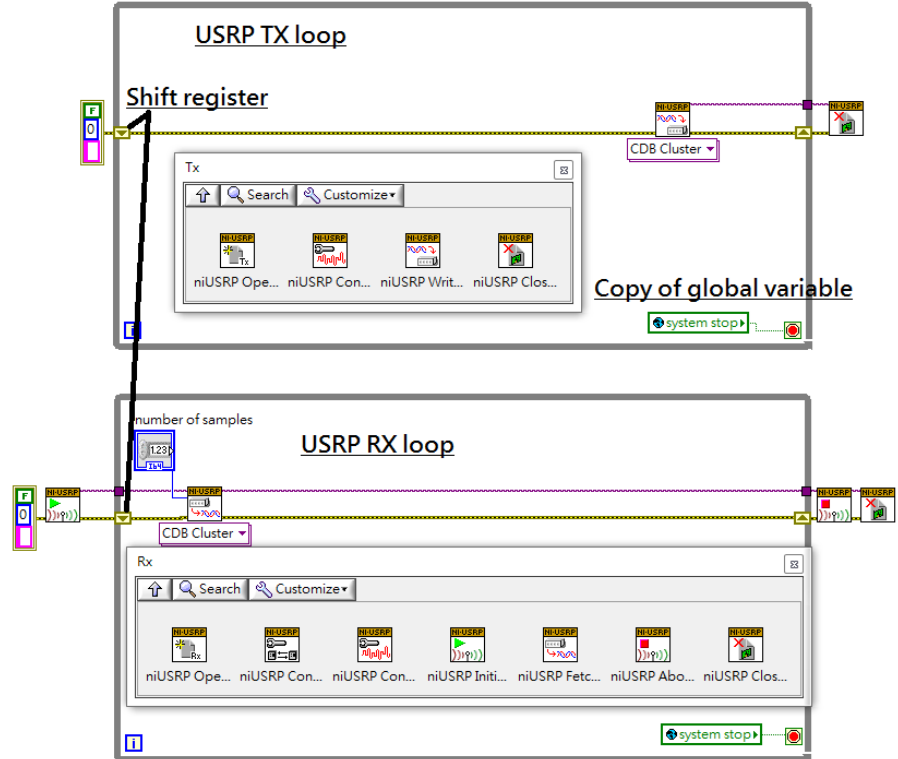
USRP TX loop

Shift register

F
0

NI-USRP
NI-USRP
CDB Cluster

Tx
Search
Customize

NI-USRP
NI-USRP
NI-USRP
NI-USRP
niUSRP Ope...
niUSRP Con...
niUSRP Writ...
niUSRP Clos...

Copy of global variable

system stop

i

number of samples
1.23
I64

USRP RX loop

F
0
NI-USRP
NI-USRP
NI-USRP
NI-USRP
CDB Cluster

Rx
Search
Customize

NI-USRP
NI-USRP
NI-USRP
NI-USRP
NI-USRP
NI-USRP
NI-USRP
niUSRP Ope...
niUSRP Con...
niUSRP Con...
niUSRP Initi...
niUSRP Fetc...
niUSRP Abo...
niUSRP Clos...

i

system stop